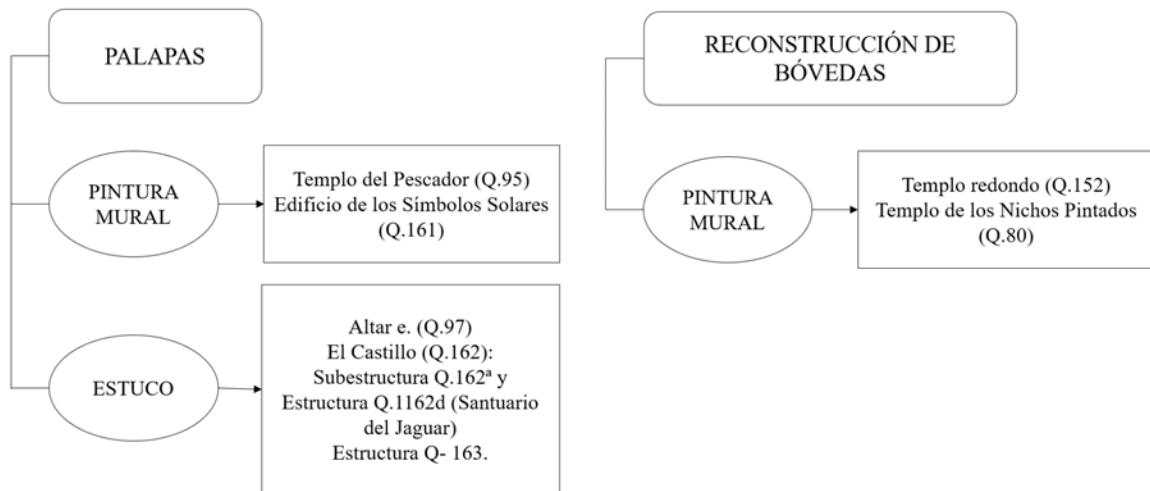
PALAPAS

PINTURA MURAL

Templo del Pescador (Q.95)
Edificio de los Símbolos Solares (Q.161)

ESTUCO

Altar e. (Q.97)
El Castillo (Q.162):
Subestructura Q.162ª y Estructura Q.1162d (Santuario del Jaguar)
Estructura Q- 163.

RECONSTRUCCIÓN DE BÓVEDAS

PINTURA MURAL

Templo redondo (Q.152)
Templo de los Nichos Pintados (Q.80)